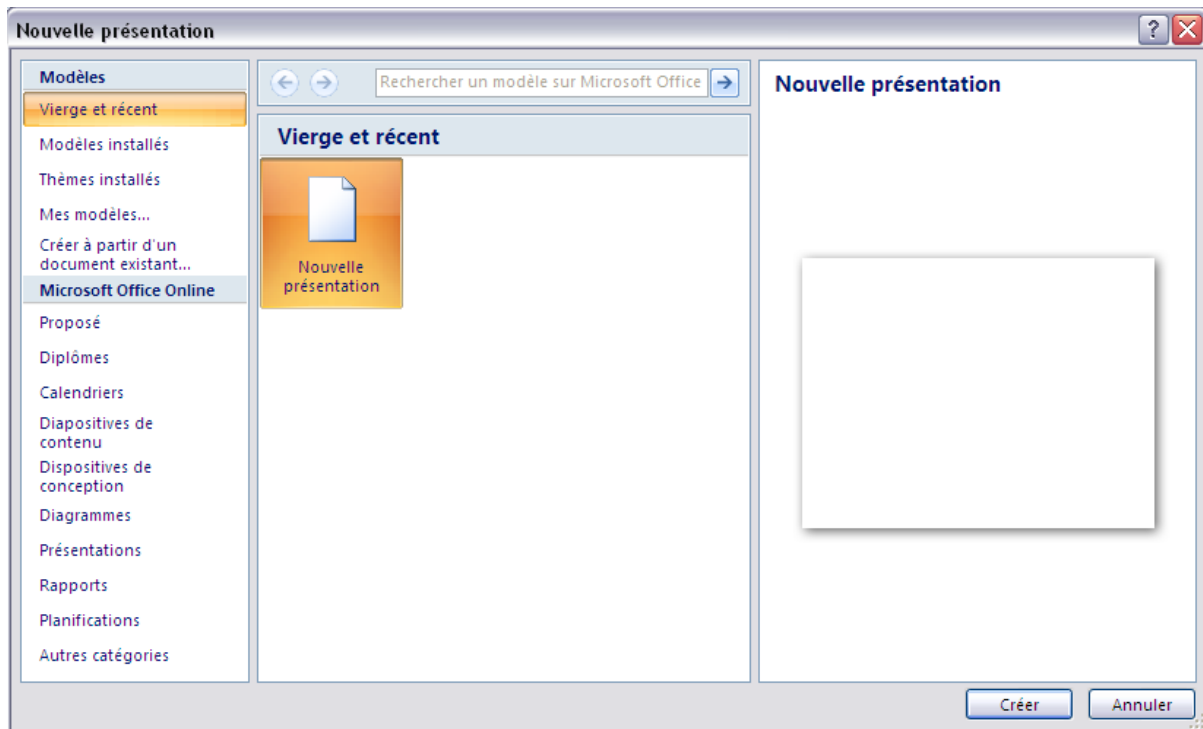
Nouvelle présentation

?

Modèles

Vierge et récent

Modèles installés

Thèmes installés

Mes modèles...

Créer à partir d'un document existant...

Microsoft Office Online

Proposé

Diplômes

Calendriers

Diapositives de contenu

Dispositives de conception

Diagrammes

Présentations

Rapports

Planifications

Autres catégories

Rechercher un modèle sur Microsoft Office

Vierge et récent

Nouvelle présentation

Nouvelle présentation

Créer

Annuler